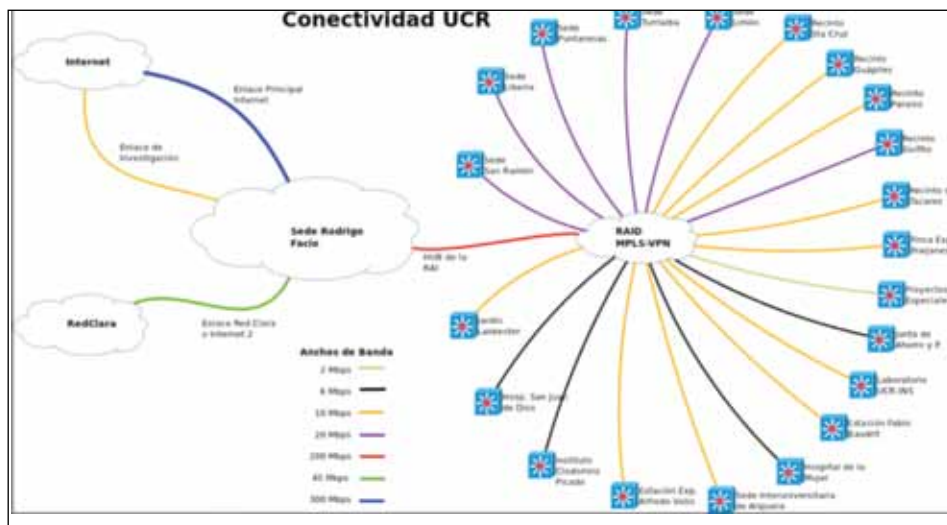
Conectividad UCR

Internet

Enlace Principal Internet

Enlace de Investigación

Sede Rodrigo Facio

RedClara

Enlace Red Clara e Internet 2

HUB de la RAI

RAID MPLS-VPN

Anchos de Banda
2 Mbps
6 Mbps
10 Mbps
20 Mbps
200 Mbps
45 Mbps
300 Mbps

Sede Puntarenas
Sede Turrialba
Sede Limón
Recinto Sta Cruz
Recinto Guápiles
Recinto Paraíso
Recinto Golfito
Recinto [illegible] Tacares
Finca Ex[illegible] Fraijanes
Proyectos Especiale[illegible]
Planta de Asfalto y P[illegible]
Laboratorio UCR-INS
Estación Fabio Baudrit
Hospital de la Mujer
Sede Interuniversitaria de Alajuela
Estación Exp. Alfredo Volio
Instituto Clodomiro Picado
Hosp. San Juan de Dios
Jardín Lankester
Sede San Ramón
Sede Liberia